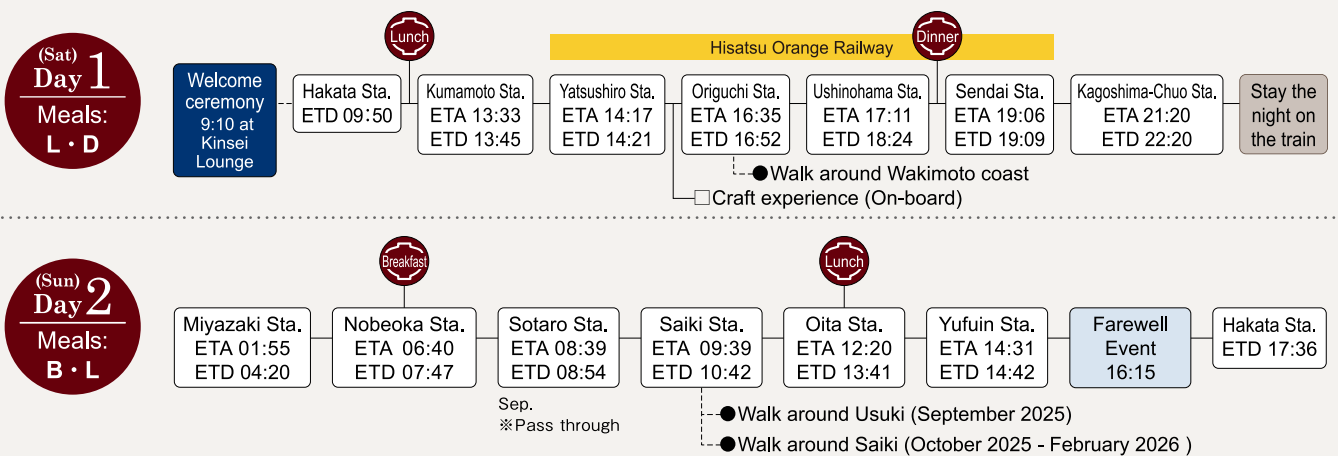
(Sat) Day 1

Meals: L・D

Welcome ceremony 9:10 at Kinsei Lounge

Hakata Sta. ETD 09:50

Lunch

Kumamoto Sta. ETA 13:33 ETD 13:45

Hisatsu Orange Railway

Yatsushiro Sta. ETA 14:17 ETD 14:21

Origuchi Sta. ETA 16:35 ETD 16:52

Ushinohama Sta. ETA 17:11 ETD 18:24

Dinner

Sendai Sta. ETA 19:06 ETD 19:09

Kagoshima-Chuo Sta. ETA 21:20 ETD 22:20

Stay the night on the train

●Walk around Wakimoto coast

□Craft experience (On-board)

(Sun) Day 2

Meals: B・L

Miyazaki Sta. ETA 01:55 ETD 04:20

Breakfast

Nobeoka Sta. ETA 06:40 ETD 07:47

Sotaro Sta. ETA 08:39 ETD 08:54

Sep. ※Pass through

Saiki Sta. ETA 09:39 ETD 10:42

Lunch

Oita Sta. ETA 12:20 ETD 13:41

Yufuin Sta. ETA 14:31 ETD 14:42

Farewell Event 16:15

Hakata Sta. ETD 17:36

●Walk around Usuki (September 2025)

●Walk around Saiki (October 2025 - February 2026 )